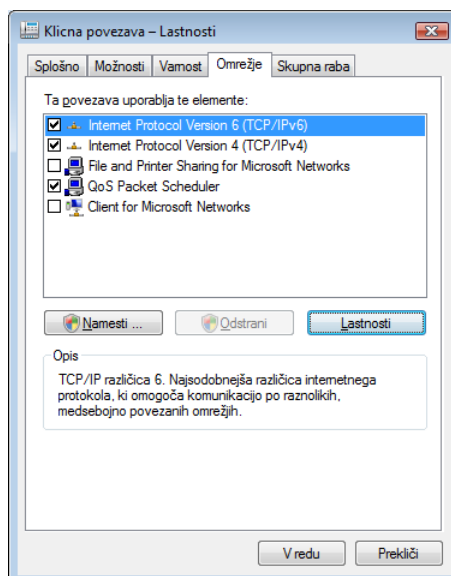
Klicna povezava – Lastnosti

Splošno | Možnosti | Varnost | Omrežje | Skupna raba

Ta povezava uporablja te elemente:

Internet Protocol Version 6 (TCP/IPv6)
Internet Protocol Version 4 (TCP/IPv4)
File and Printer Sharing for Microsoft Networks
QoS Packet Scheduler
Client for Microsoft Networks

Namesti ... | Odstrani | Lastnosti

Opis

TCP/IP različica 6. Najsodobnejša različica internetnega protokola, ki omogoča komunikacijo po raznolikih, medsebojno povezanih omrežjih.

V redu | Prekliči